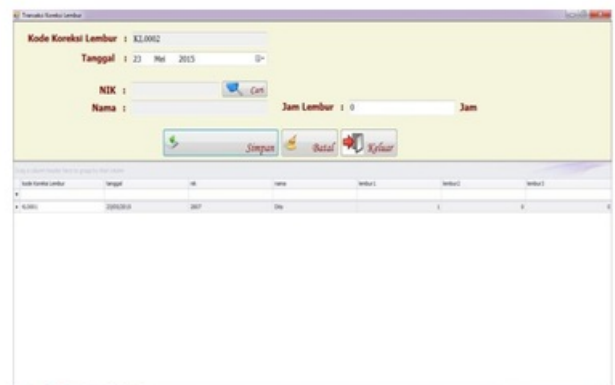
Transaksi Koreksi Lembur

Kode Koreksi Lembur : KL0002

Tanggal : 23 Mei 2015

NIK :

Cari

Nama :

Jam Lembur : 0 Jam

Simpan

Batal

Keluar

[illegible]

| Kode Koreksi Lembur | Tanggal | nik | nama | lembur1 | lembur2 | lembur3 |
|---|---|---|---|---|---|---|
| KL0001 | 23/05/2015 | 2407 | Dita | 1 | 0 | 0 |